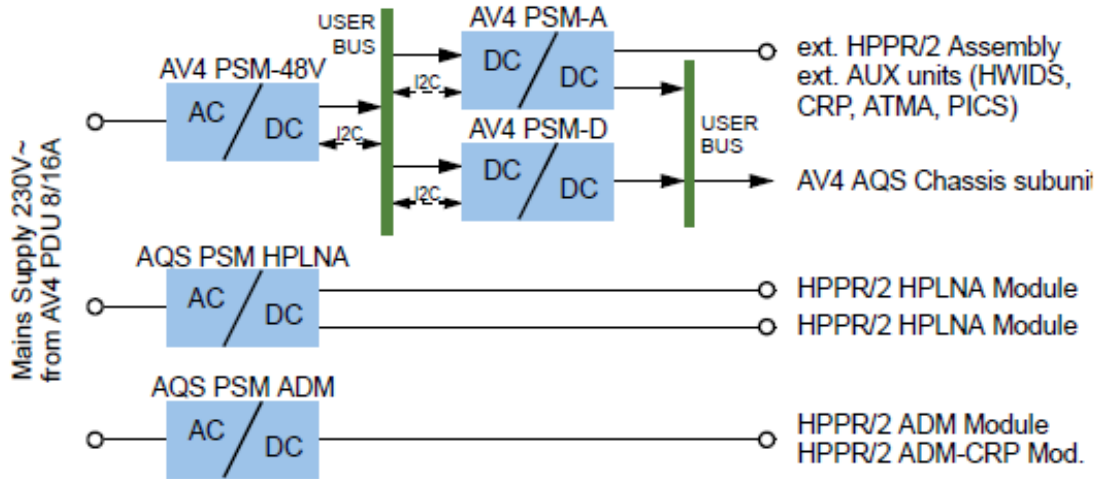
Mains Supply 230V~
from AV4 PDU 8/16A

USER
BUS

AV4 PSM-48V
AC
DC
I2C

AV4 PSM-A
DC
DC
I2C

AV4 PSM-D
DC
DC
I2C

USER
BUS

ext. HPPR/2 Assembly
ext. AUX units (HWIDS,
CRP, ATMA, PICS)

AV4 AQS Chassis subunit

AQS PSM HPLNA
AC
DC

HPPR/2 HPLNA Module
HPPR/2 HPLNA Module

AQS PSM ADM
AC
DC

HPPR/2 ADM Module
HPPR/2 ADM-CRP Mod.